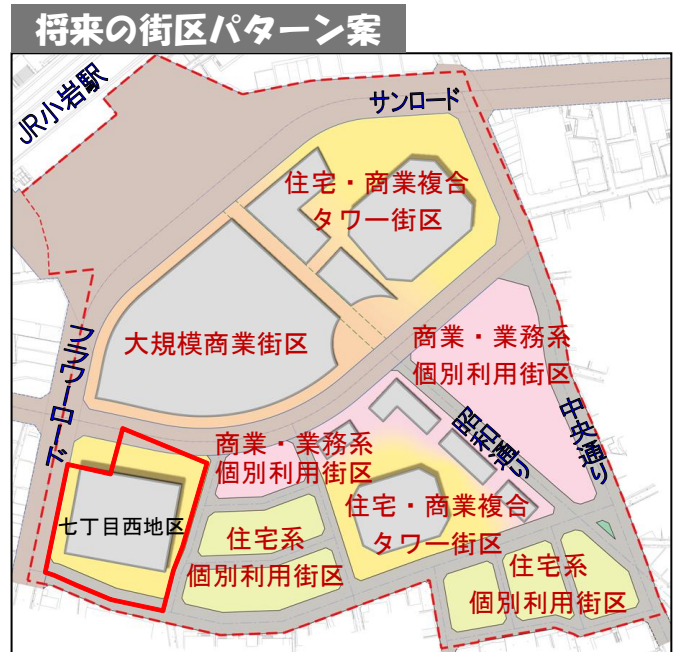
将来の街区パターン案

JR小岩駅

サンロード

住宅・商業複合
タワー街区

大規模商業街区

商業・業務系
個別利用街区

フラワーロード

昭和通り

中央通り

商業・業務系
個別利用街区

七丁目西地区

住宅・商業複合
タワー街区

住宅系
個別利用街区

住宅系
個別利用街区